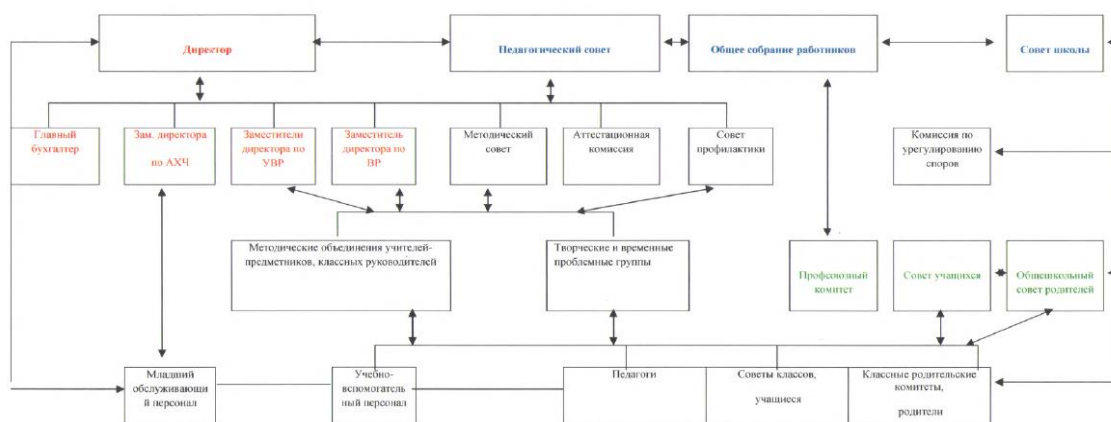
Директор

Педагогический совет

Общее собрание работников

Совет школы

Главный бухгалтер

Зам. директора по АХЧ

Заместители директора по УВР

Заместитель директора по ВР

Методический совет

Аттестационная комиссия

Совет профилактики

Комиссия по урегулированию споров

Методические объединения учителей-предметников, классных руководителей

Творческие и временные проблемные группы

Профсоюзный комитет

Совет учащихся

Общешкольный совет родителей

Младший обслуживающий персонал

Учебно-вспомогательный персонал

Педагоги

Советы классов, учащиеся

Классные родительские комитеты, родители